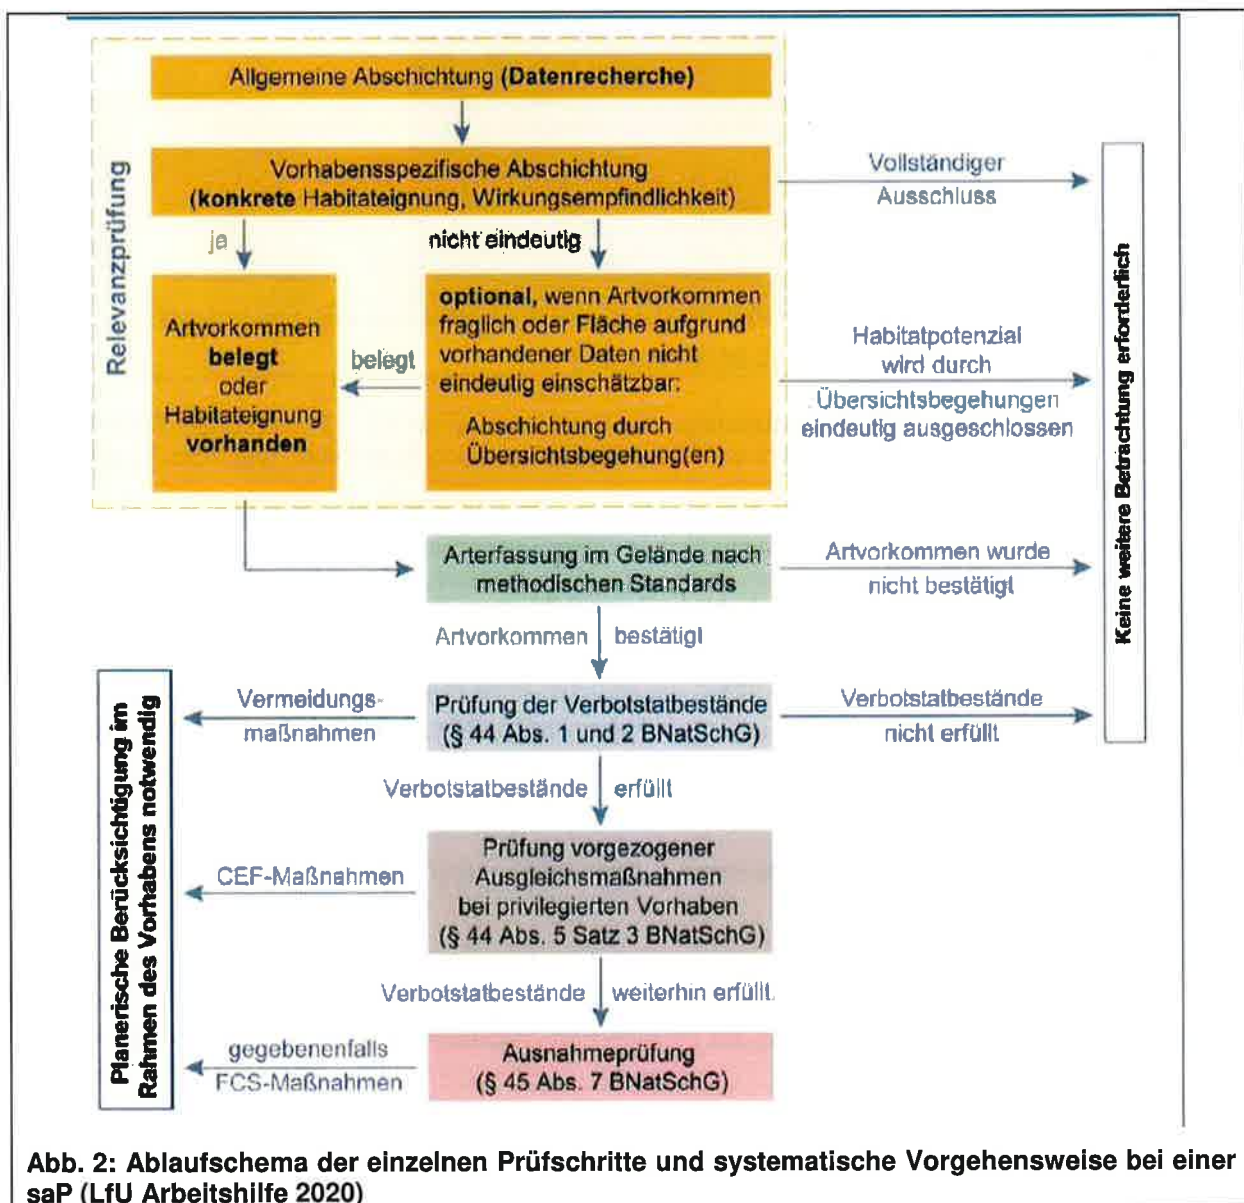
Allgemeine Abschichtung (Datenrecherche)

Vorhabensspezifische Abschichtung (konkrete Habitateignung, Wirkungsempfindlichkeit)

Relevanzprüfung

ja

nicht eindeutig

Artvorkommen belegt oder Habitateignung vorhanden

belegt

optional, wenn Artvorkommen fraglich oder Fläche aufgrund vorhandener Daten nicht eindeutig einschätzbar:

Abschichtung durch Übersichtsbegehung(en)

Vollständiger Ausschluss

Habitatpotenzial wird durch Übersichtsbegehungen eindeutig ausgeschlossen

Keine weitere Betrachtung erforderlich

Arterfassung im Gelände nach methodischen Standards

Artvorkommen wurde nicht bestätigt

Artvorkommen bestätigt

Prüfung der Verbotstatbestände (§ 44 Abs. 1 und 2 BNatSchG)

Vermeidungsmaßnahmen

Verbotstatbestände nicht erfüllt

Verbotstatbestände erfüllt

Planerische Berücksichtigung im Rahmen des Vorhabens notwendig

Prüfung vorgezogener Ausgleichsmaßnahmen bei privilegierten Vorhaben (§ 44 Abs. 5 Satz 3 BNatSchG)

CEF-Maßnahmen

Verbotstatbestände weiterhin erfüllt

Ausnahmeprüfung (§ 45 Abs. 7 BNatSchG)

gegebenenfalls FCS-Maßnahmen

Abb. 2: Ablaufschema der einzelnen Prüfschritte und systematische Vorgehensweise bei einer saP (LfU Arbeitshilfe 2020)